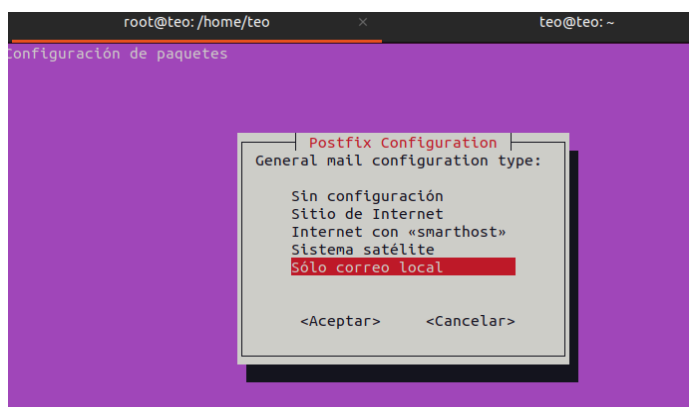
root@teo: /home/teo ×

teo@teo: ~

Configuración de paquetes

Postfix Configuration

General mail configuration type:

Sin configuración
Sitio de Internet
Internet con «smarthost»
Sistema satélite
Sólo correo local

<Aceptar> <Cancelar>